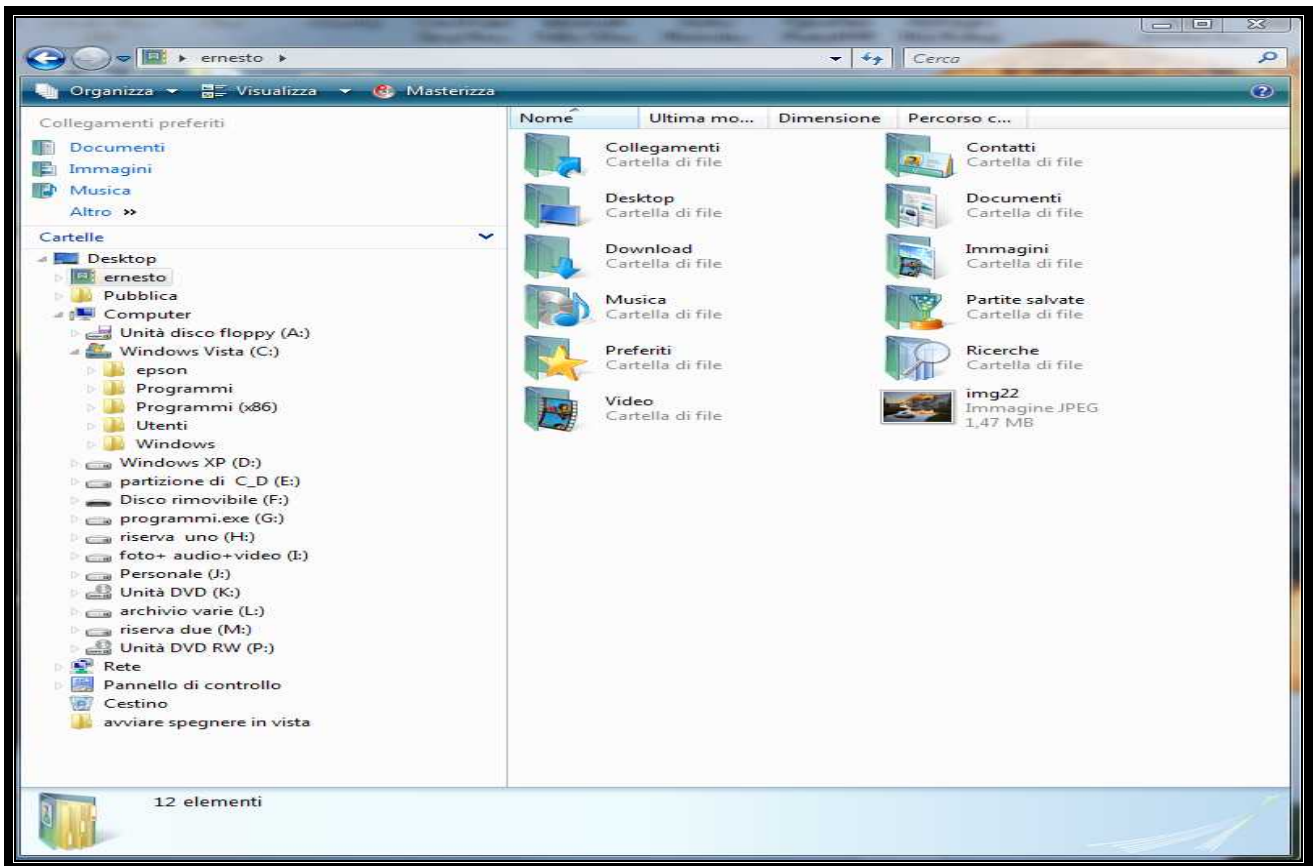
ernesto ▸

Cerca

Organizza ▾ Visualizza ▾ Masterizza

Collegamenti preferiti

Documenti

Immagini

Musica

Altro »

Cartelle

Desktop

ernesto

Pubblica

Computer

Unità disco floppy (A:)

Windows Vista (C:)

epson

Programmi

Programmi (x86)

Utenti

Windows

Windows XP (D:)

partizione di C_D (E:)

Disco rimovibile (F:)

programmi.exe (G:)

riserva uno (H:)

foto+ audio+video (I:)

Personale (J:)

Unità DVD (K:)

archivio varie (L:)

riserva due (M:)

Unità DVD RW (P:)

Rete

Pannello di controllo

Cestino

avviare spegnere in vista

| Nome | Ultima mo... | Dimensione | Percorso c... |
|---|---|---|---|

Collegamenti
Cartella di file

Contatti
Cartella di file

Desktop
Cartella di file

Documenti
Cartella di file

Download
Cartella di file

Immagini
Cartella di file

Musica
Cartella di file

Partite salvate
Cartella di file

Preferiti
Cartella di file

Ricerche
Cartella di file

Video
Cartella di file

img22
Immagine JPEG
1,47 MB

12 elementi